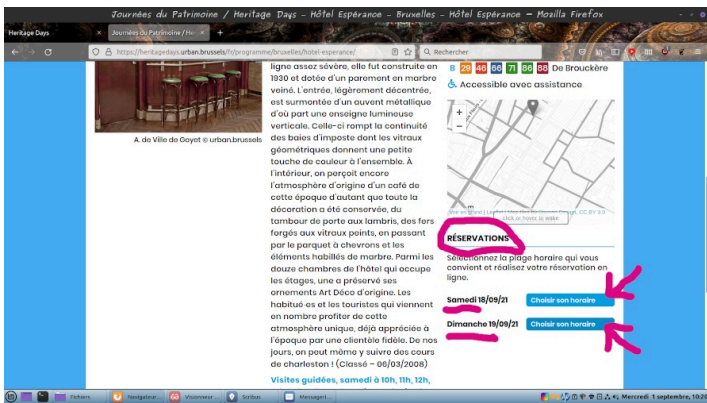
Journées du Patrimoine / Heritage Days - Hôtel Espérance - Bruxelles - Hôtel Espérance — Mozilla Firefox

Heritage Days

Journées du Patrimoine / He

https://heritagedays.urban.brussels/fr/programme/bruxelles/hotel-esperance/

Rechercher

A. de Ville de Goyot © urban.brussels

ligne assez sévère, elle fut construite en 1930 et dotée d'un parement en marbre veiné. L'entrée, légèrement décentrée, est surmontée d'un auvent métallique d'où part une enseigne lumineuse verticale. Celle-ci rompt la continuité des baies d'imposte dont les vitraux géométriques donnent une petite touche de couleur à l'ensemble. À l'intérieur, on perçoit encore l'atmosphère d'origine d'un café de cette époque d'autant que toute la décoration a été conservée, du tambour de porte aux lambris, des fers forgés aux vitraux peints, en passant par le parquet à chevrons et les éléments habillés de marbre. Parmi les douze chambres de l'hôtel qui occupe les étages, une a préservé ses ornements Art Déco d'origine. Les habitué es et les touristes qui viennent en nombre profiter de cette atmosphère unique, déjà appréciée à l'époque par une clientèle fidèle. De nos jours, on peut même y suivre des cours de charleston ! (Classé – 06/03/2008)

Visites guidées, samedi à 10h, 11h, 12h,

B 29 46 66 71 86 88 De Brouckère

Accessible avec assistance

Click or hover to wake

RÉSERVATIONS

Sélectionnez la plage horaire qui vous convient et réalisez votre réservation en ligne.

Samedi 18/09/21 Choisir son horaire

Dimanche 19/09/21 Choisir son horaire

Fichiers Navigateur... Visionneur... Scribus Messageri... Mercredi 1 septembre, 10:2